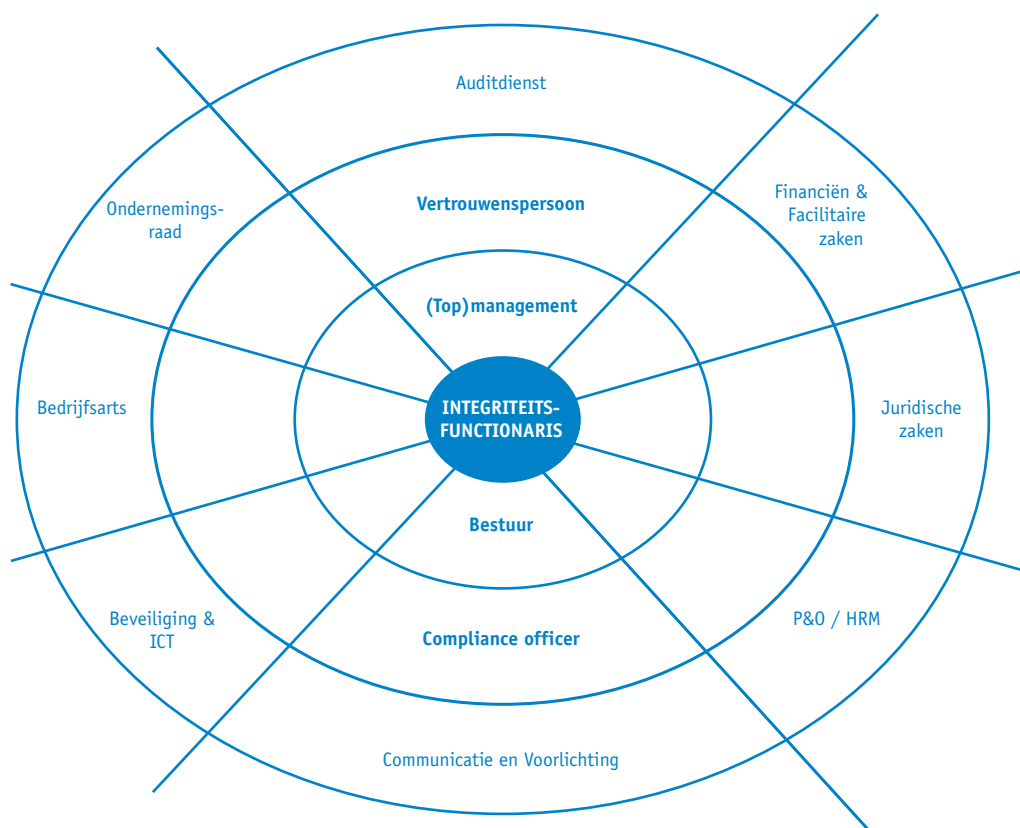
Auditdienst

Ondernemingsraad

Vertrouwenspersoon

Financiën & Facilitaire zaken

(Top)management

Bedrijfsarts

INTEGRITEITSFUNCTIONARIS

Juridische zaken

Bestuur

Beveiliging & ICT

Compliance officer

P&O / HRM

Communicatie en Voorlichting